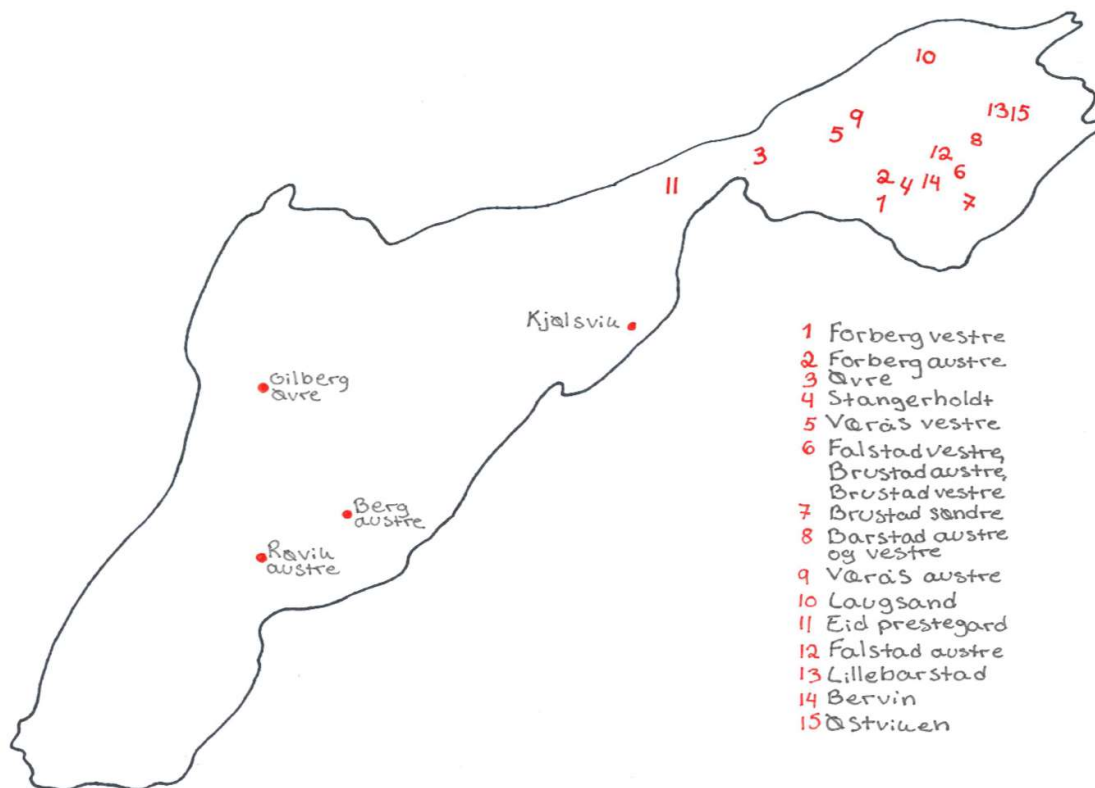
10
13 15
5 9
3
12 8
11
2 4 14 6
1 7

Kjølsvik

Gilberg øvre

Berg austre

Røvik austre

1 Forberg vestre
2 Forberg austre
3 Øvre
4 Stangerholdt
5 Vøràs vestre
6 Falstad vestre, Brustad austre, Brustad vestre
7 Brustad søndre
8 Barstad austre og vestre
9 Vøràs austre
10 Laugsand
11 Eid prestegard
12 Falstad austre
13 Lillebarstad
14 Bervin
15 Østviken